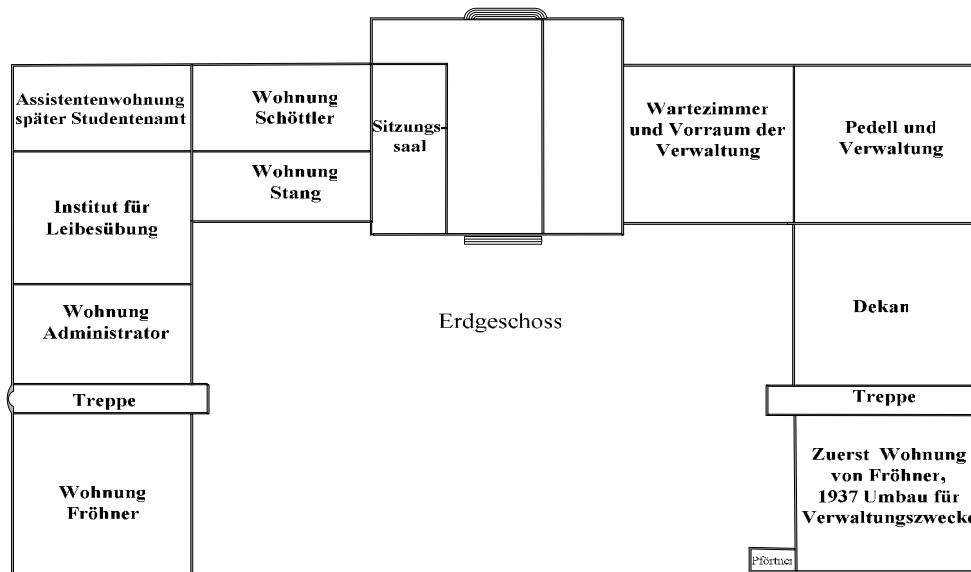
Assistentenwohnung später Studentenamt

Wohnung Schöttler

Sitzungssaal

Wartezimmer und Vorraum der Verwaltung

Pedell und Verwaltung

Wohnung Stang

Institut für Leibesübung

Wohnung Administrator

Erdgeschoss

Dekan

Treppe

Treppe

Wohnung Fröhner

Zuerst Wohnung von Fröhner, 1937 Umbau für Verwaltungszwecke

Pförtner